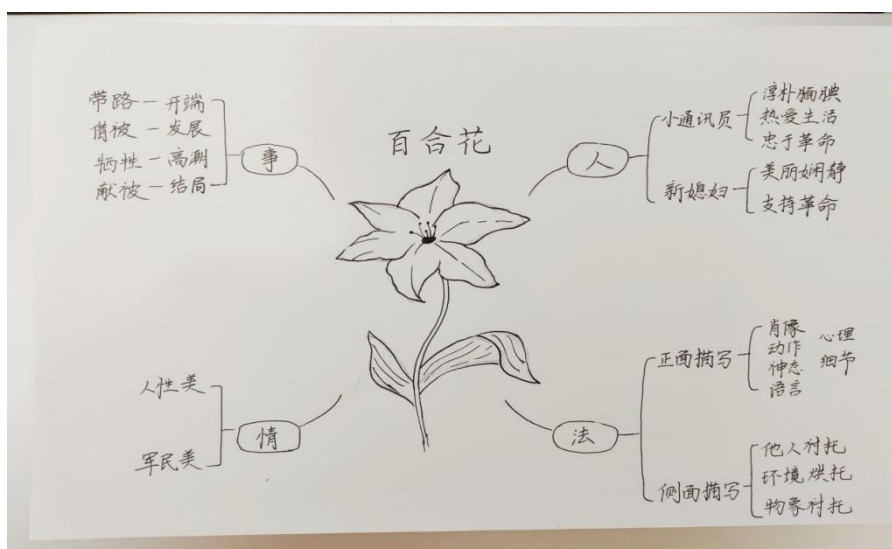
百合花

事
带路—开端
借被—发展
牺牲—高潮
献被—结局

人
小通讯员
淳朴腼腆
热爱生活
忠于革命
新媳妇
美丽娴静
支持革命

情
人性美
军民美

法
正面描写
肖像
动作
神态
语言
心理
细节
侧面描写
他人衬托
环境烘托
物象衬托